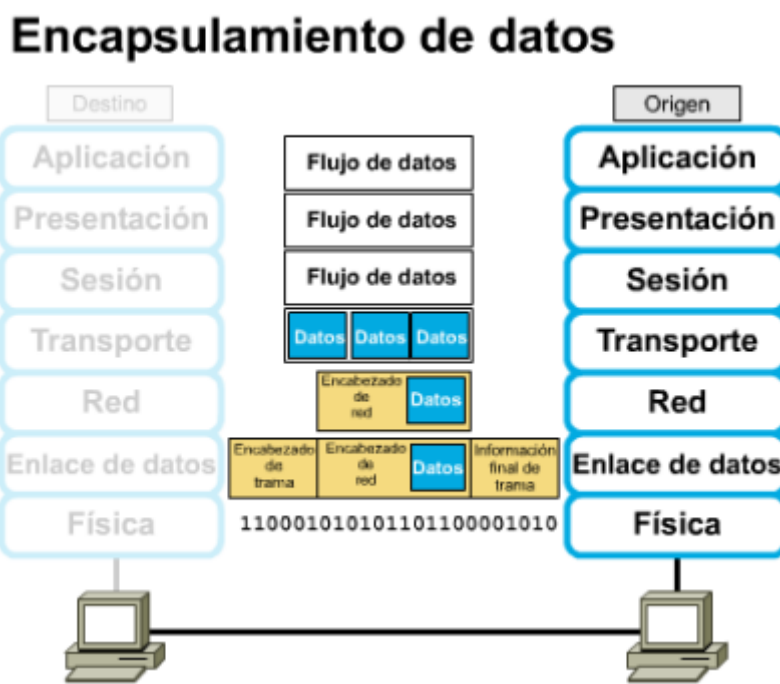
Encapsulamiento de datos

Destino

Aplicación
Presentación
Sesión
Transporte
Red
Enlace de datos
Física

Flujo de datos
Flujo de datos
Flujo de datos

Datos Datos Datos

Encabezado de red Datos

Encabezado de trama | Encabezado de red | Datos | Información final de trama

1100010101011011100001010

Origen

Aplicación
Presentación
Sesión
Transporte
Red
Enlace de datos
Física